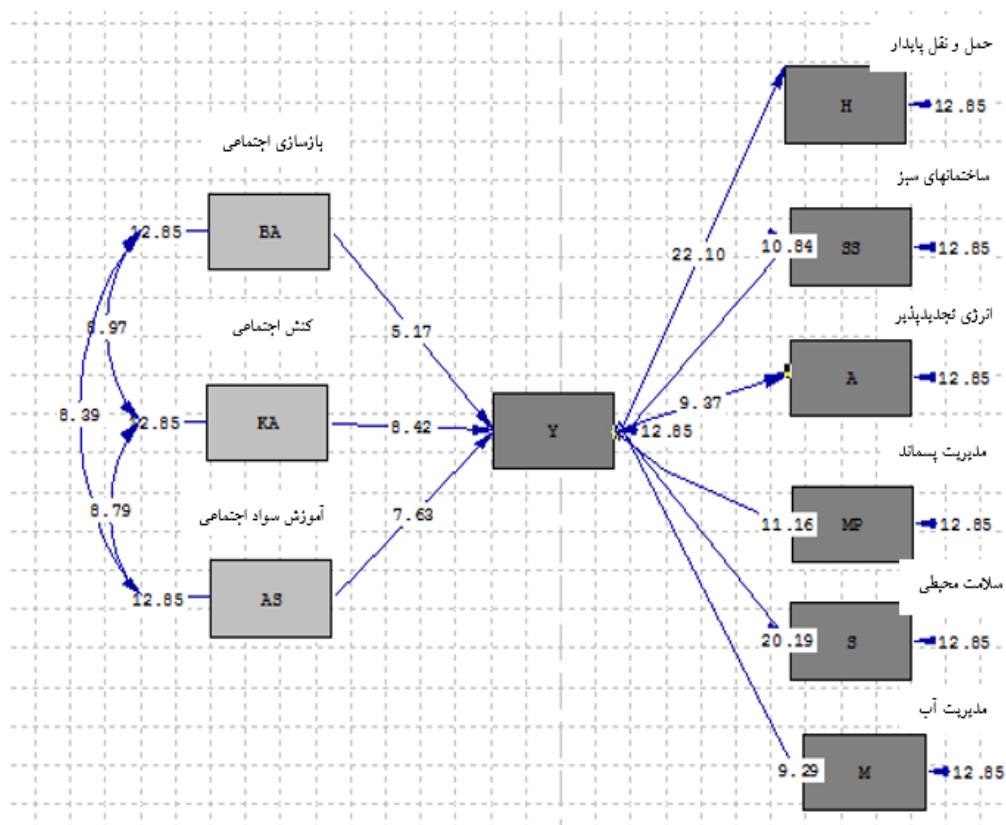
حمل و نقل پایدار
H
12.85
بازسازی اجتماعی
ساختمانهای سبز
12.85
BA
22.10
10.84
SS
12.85
6.97
کنش اجتماعی
5.17
انرژی تجدیدپذیر
8.39
12.85
KA
8.42
Y
9.37
A
12.85
12.85
8.79
آموزش سواد اجتماعی
7.63
مدیریت پسماند
11.16
MP
12.85
12.85
AS
سلامت محیطی
20.19
S
12.85
مدیریت آب
9.29
M
12.85